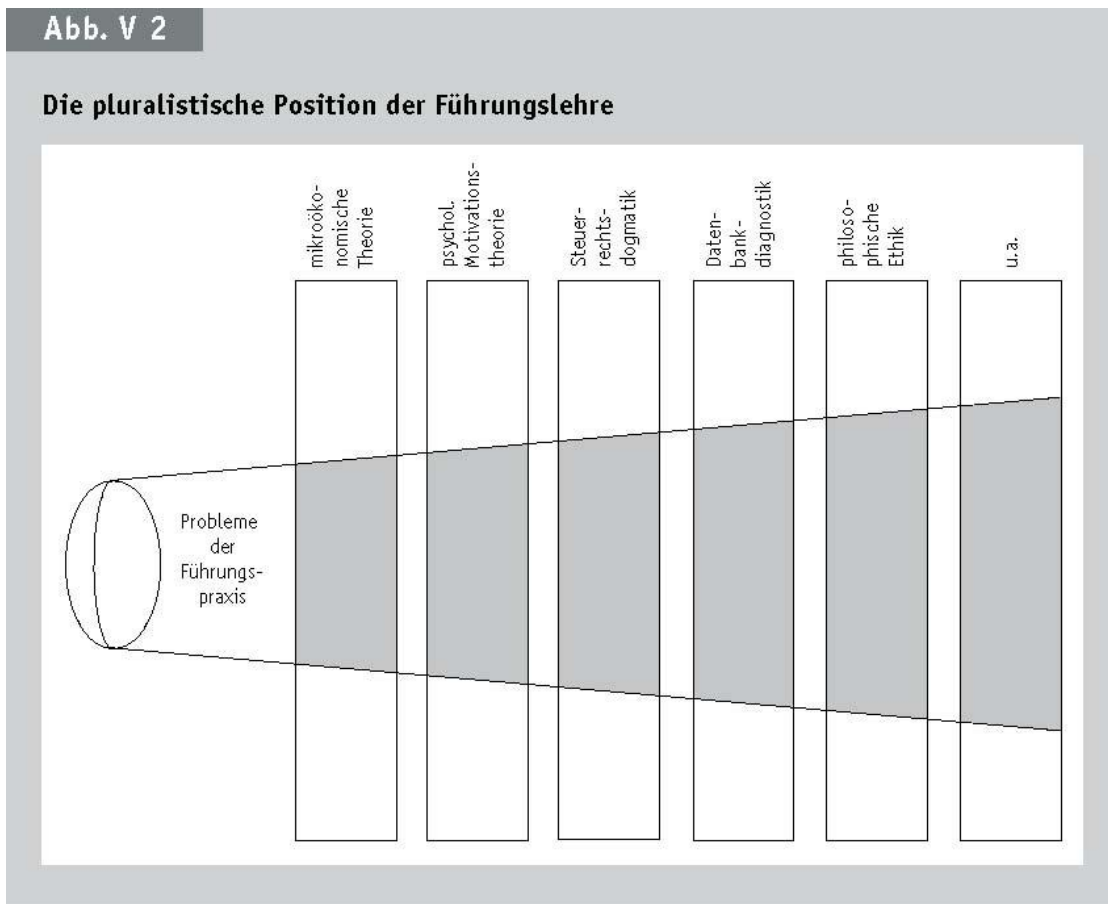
Abb. V 2

Die pluralistische Position der Führungslehre

mikroökonomische Theorie

psychol. Motivationstheorie

Steuerrechtsdogmatik

Datenbank-diagnostik

philosophische Ethik

u.a.

Probleme der Führungspraxis